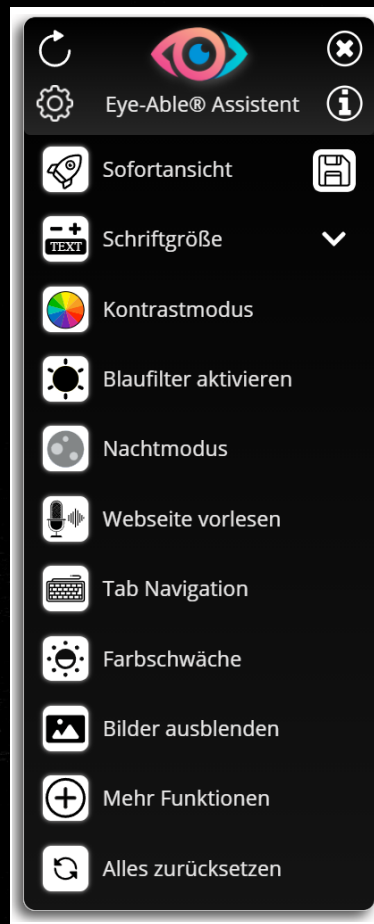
Eye-Able® Assistent

Sofortansicht

TEXT

Schriftgröße

Kontrastmodus

Blaufilter aktivieren

Nachtmodus

Webseite vorlesen

Tab Navigation

Farbschwäche

Bilder ausblenden

Mehr Funktionen

Alles zurücksetzen